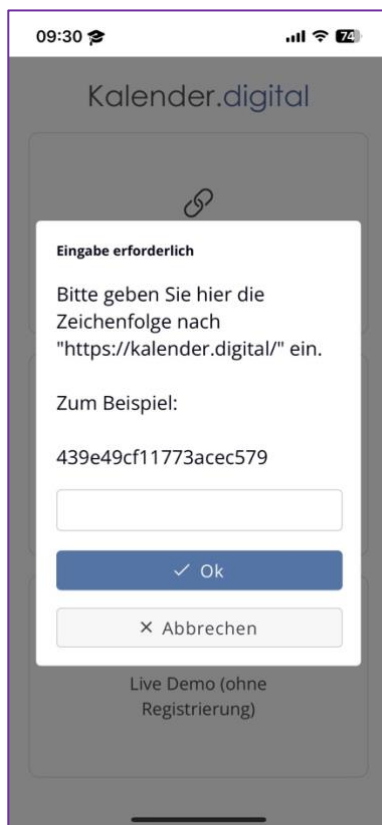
09:30

74

Kalender.digital

Eingabe erforderlich

Bitte geben Sie hier die Zeichenfolge nach "https://kalender.digital/" ein.

Zum Beispiel:

439e49cf11773acec579

✓ Ok

× Abbrechen

Live Demo (ohne Registrierung)